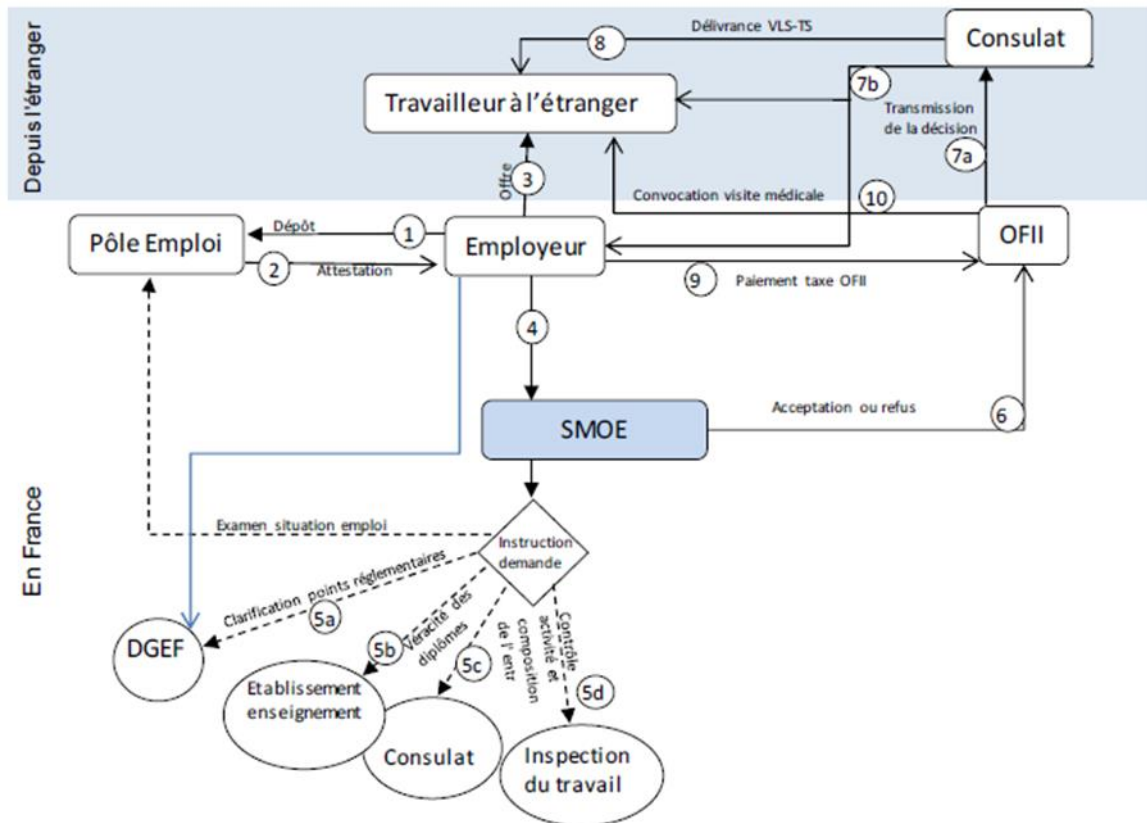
Depuis l'étranger

Délivrance VLS-TS
8
Consulat
Travailleur à l'étranger
7b
Transmission de la décision
7a
Offre
3
Convocation visite médicale
10
Pôle Emploi
Dépôt
1
Employeur
OFII
2
Attestation
9
Paiement taxe OFII
4
SMOE
Acceptation ou refus
6

En France

Examen situation emploi
Instruction demande
Clarification points réglementaires
5a
DGEF
5b
Véracité des diplômes
5c
Contrôle activité et composition de l'entr
5d
Etablissement enseignement
Consulat
Inspection du travail